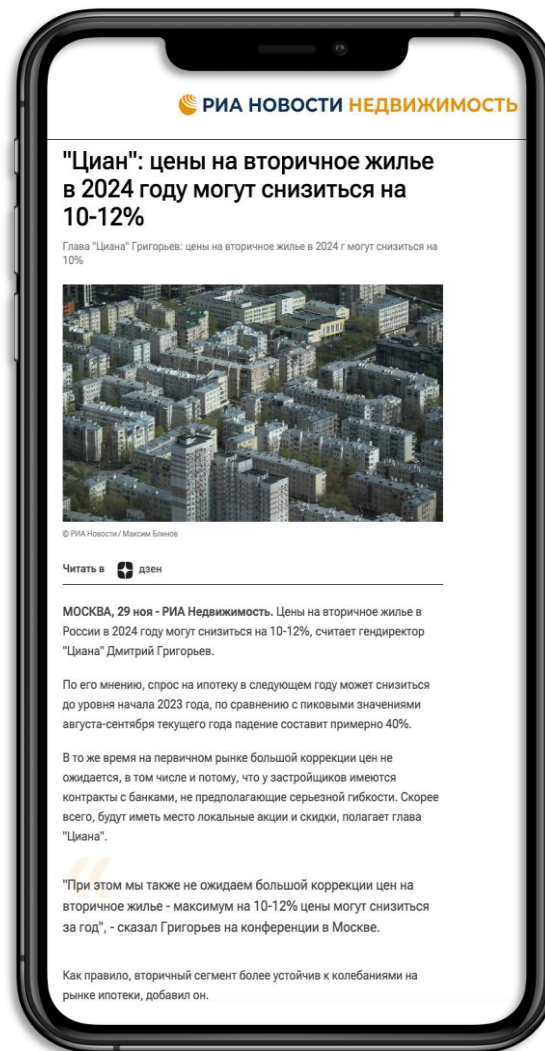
РИА НОВОСТИ НЕДВИЖИМОСТЬ

"Циан": цены на вторичное жилье в 2024 году могут снизиться на 10-12%

Глава "Циана" Григорьев: цены на вторичное жилье в 2024 г могут снизиться на 10%

© РИА Новости / Максим Блинов

Читать в дзен

МОСКВА, 29 ноя - РИА Недвижимость. Цены на вторичное жилье в России в 2024 году могут снизиться на 10-12%, считает гендиректор "Циана" Дмитрий Григорьев.

По его мнению, спрос на ипотеку в следующем году может снизиться до уровня начала 2023 года, по сравнению с пиковыми значениями августа-сентября текущего года падение составит примерно 40%.

В то же время на первичном рынке большой коррекции цен не ожидается, в том числе и потому, что у застройщиков имеются контракты с банками, не предполагающие серьезной гибкости. Скорее всего, будут иметь место локальные акции и скидки, полагает глава "Циана".

"При этом мы также не ожидаем большой коррекции цен на вторичное жилье - максимум на 10-12% цены могут снизиться за год", - сказал Григорьев на конференции в Москве.

Как правило, вторичный сегмент более устойчив к колебаниями на рынке ипотеки, добавил он.